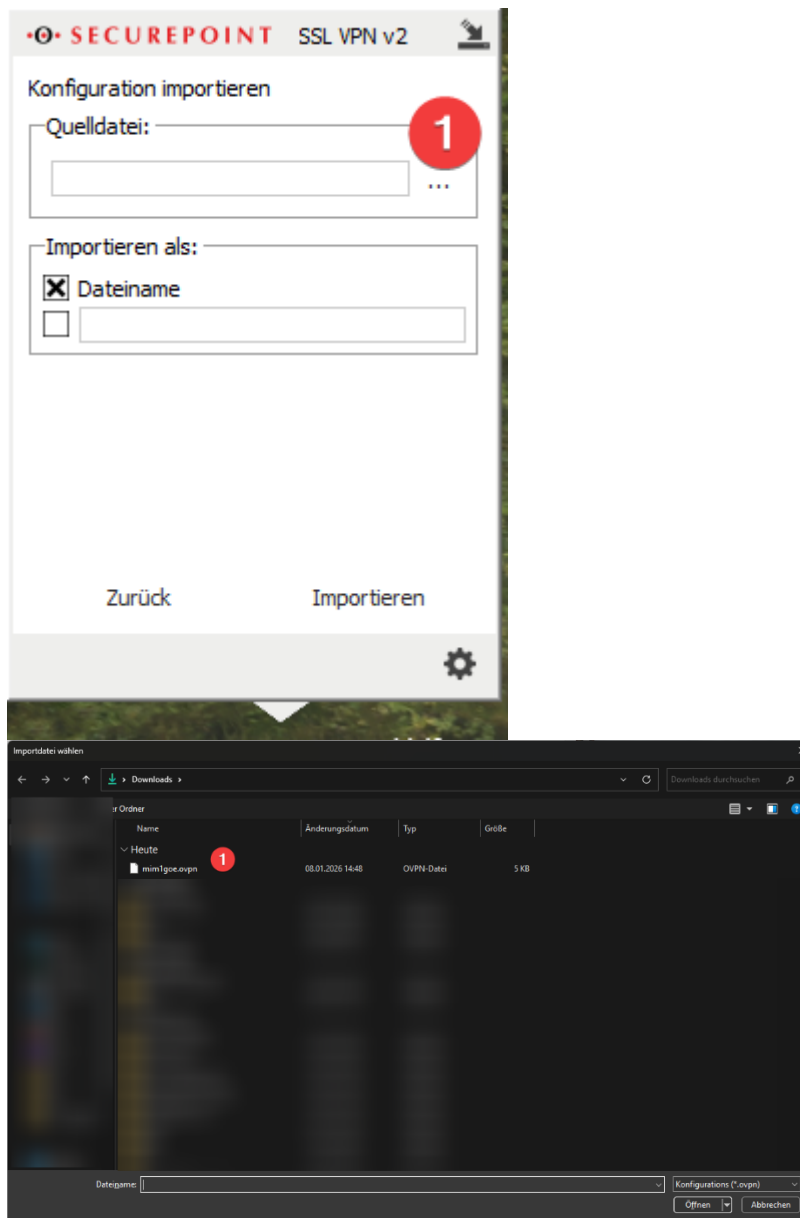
SECUREPOINT SSL VPN v2

Konfiguration importieren

Quelldatei:

1

...

Importieren als:

☒ Dateiname

☐

Zurück

Importieren

Importdatei wählen

Downloads ›

Downloads durchsuchen

r Ordner

| Name | Änderungsdatum | Typ | Größe |
|---|---|---|---|
| Heute | | | |
| mim1goe.ovpn | 08.01.2026 14:48 | OVPN-Datei | 5 KB |

1

Dateiname:

Konfigurations (*.ovpn)

Öffnen

Abbrechen